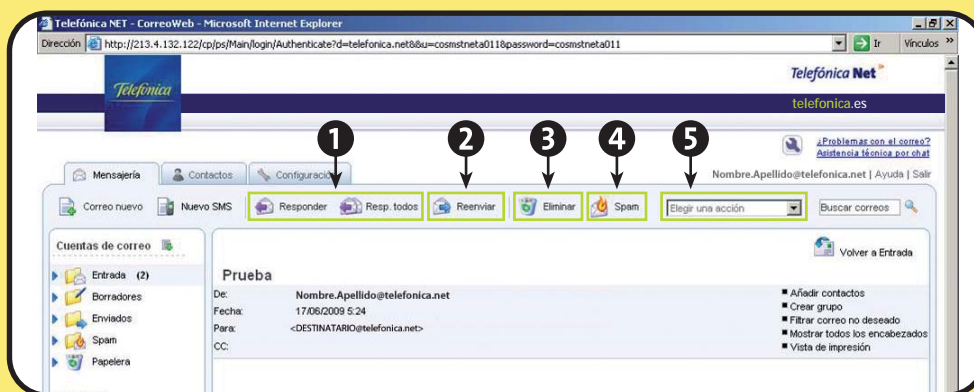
Telefónica NET - CorreoWeb - Microsoft Internet Explorer

Dirección http://213.4.132.122/cp/ps/Main/login/Authenticate?d=telefonica.net&&u=cosmstneta011&password=cosmstneta011 Ir Vínculos »

Telefónica

Telefónica Net

telefonica.es

1 2 3 4 5

¿Problemas con el correo? Asistencia técnica por chat

Mensajería Contactos Configuración

Nombre.Apellido@telefonica.net | Ayuda | Salir

Correo nuevo Nuevo SMS Responder Resp. todos Reenviar Eliminar Spam Elegir una acción Buscar correos

Cuentas de correo

Entrada (2)
Borradores
Enviados
Spam
Papelera

Volver a Entrada

Prueba

De: Nombre.Apellido@telefonica.net
Fecha: 17/06/2009 5:24
Para: <DESTINATARIO@telefonica.net>
CC:

Añadir contactos
Crear grupo
Filtrar correo no deseado
Mostrar todos los encabezados
Vista de impresión